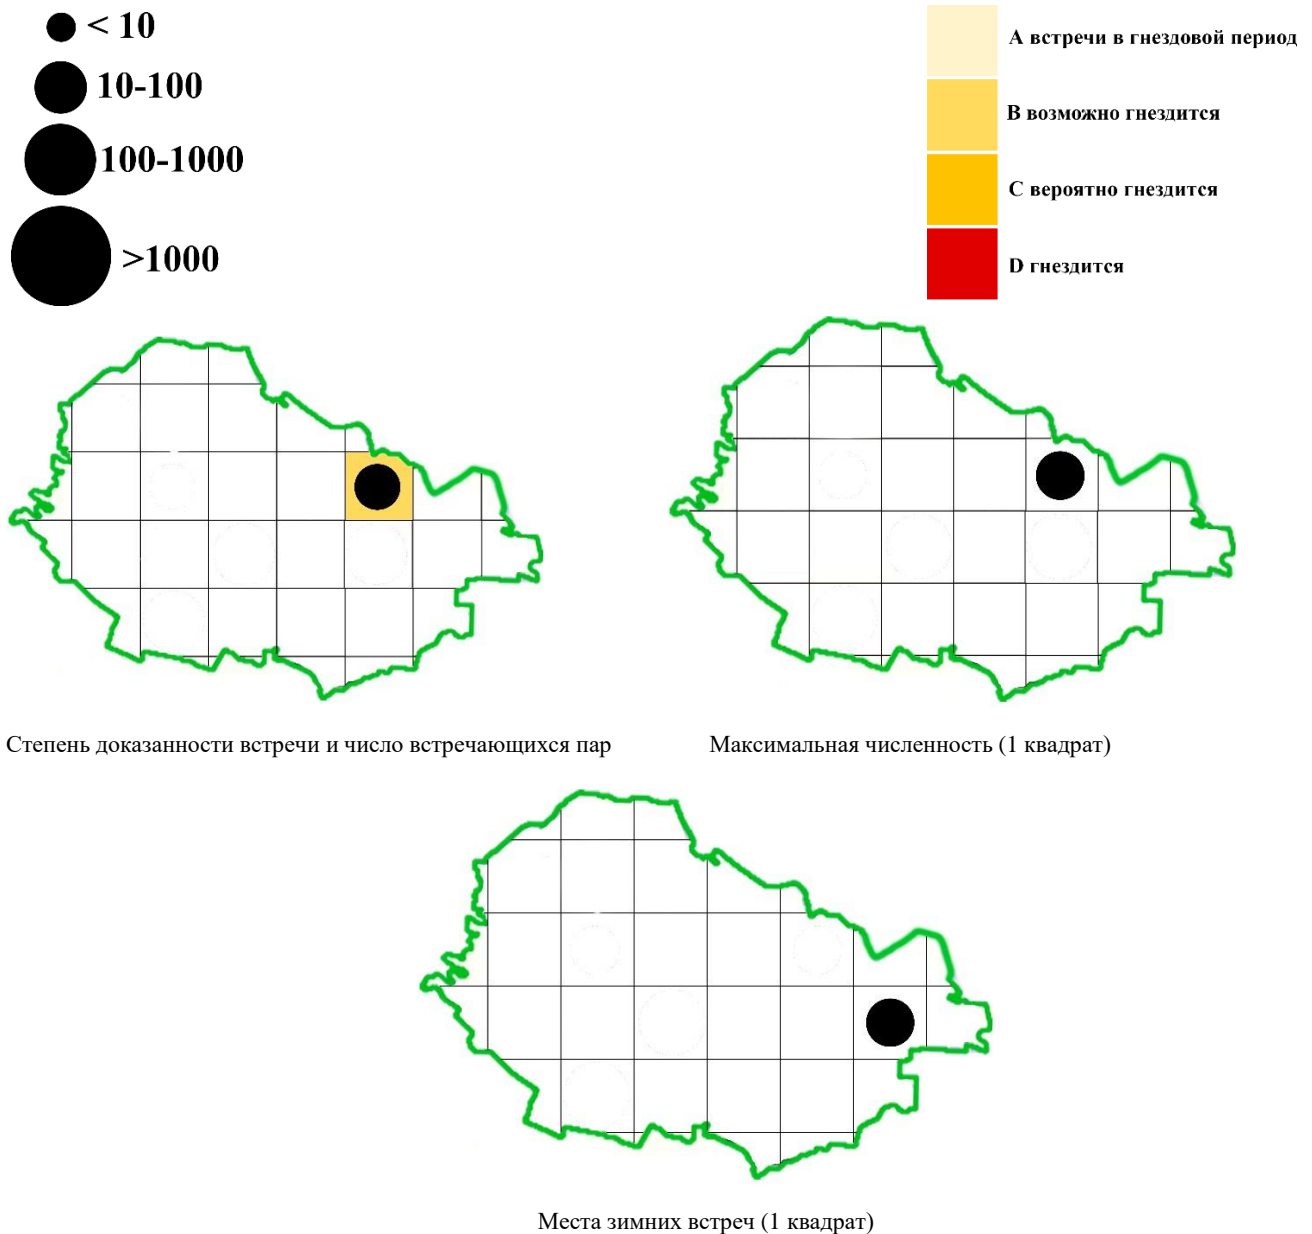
< 10
10-100
100-1000
>1000

A встречи в гнездовой период
B возможно гнездится
C вероятно гнездится
D гнездится

Степень доказанности встречи и число встречающихся пар

Максимальная численность (1 квадрат)

Места зимних встреч (1 квадрат)